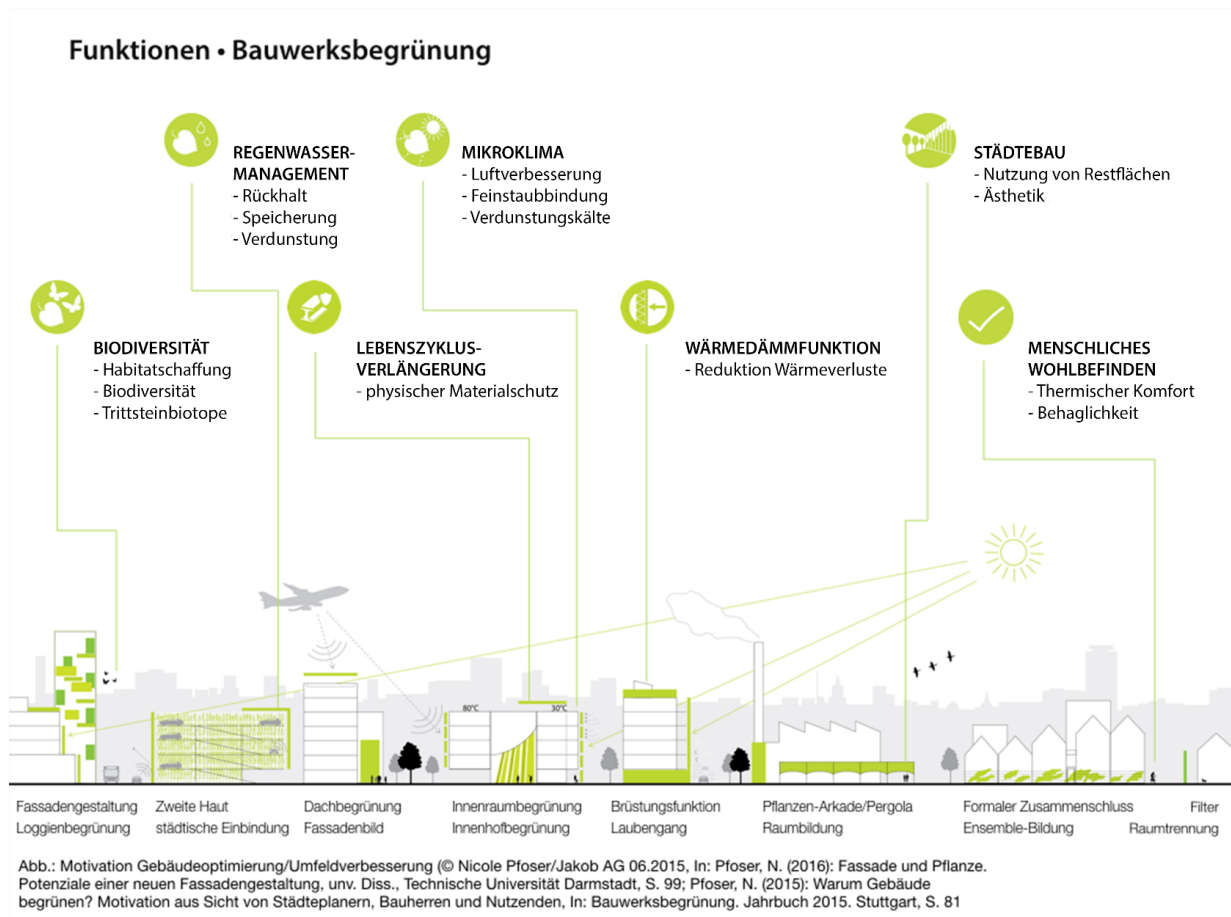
Funktionen • Bauwerksbegrünung

REGENWASSER-MANAGEMENT
- Rückhalt
- Speicherung
- Verdunstung

MIKROKLIMA
- Luftverbesserung
- Feinstaubbindung
- Verdunstungskälte

STÄDTEBAU
- Nutzung von Restflächen
- Ästhetik

BIODIVERSITÄT
- Habitatschaffung
- Biodiversität
- Trittsteinbiotope

LEBENSZYKLUS-VERLÄNGERUNG
- physischer Materialschutz

WÄRMEDÄMMFUNKTION
- Reduktion Wärmeverluste

MENSCHLICHES WOHLBEFINDEN
- Thermischer Komfort
- Behaglichkeit

80°C

30°C

Fassadengestaltung
Loggienbegrünung

Zweite Haut
städtische Einbindung

Dachbegrünung
Fassadenbild

Innenraumbegrünung
Innenhofbegrünung

Brüstungsfunktion
Laubengang

Pflanzen-Arkade/Pergola
Raumbildung

Formaler Zusammenschluss
Ensemble-Bildung

Filter
Raumtrennung

Abb.: Motivation Gebäudeoptimierung/Umfeldverbesserung (© Nicole Pfoser/Jakob AG 06.2015, In: Pfoser, N. (2016): Fassade und Pflanze. Potenziale einer neuen Fassadengestaltung, unv. Diss., Technische Universität Darmstadt, S. 99; Pfoser, N. (2015): Warum Gebäude begrünen? Motivation aus Sicht von Städteplanern, Bauherren und Nutzenden, In: Bauwerksbegrünung. Jahrbuch 2015. Stuttgart, S. 81